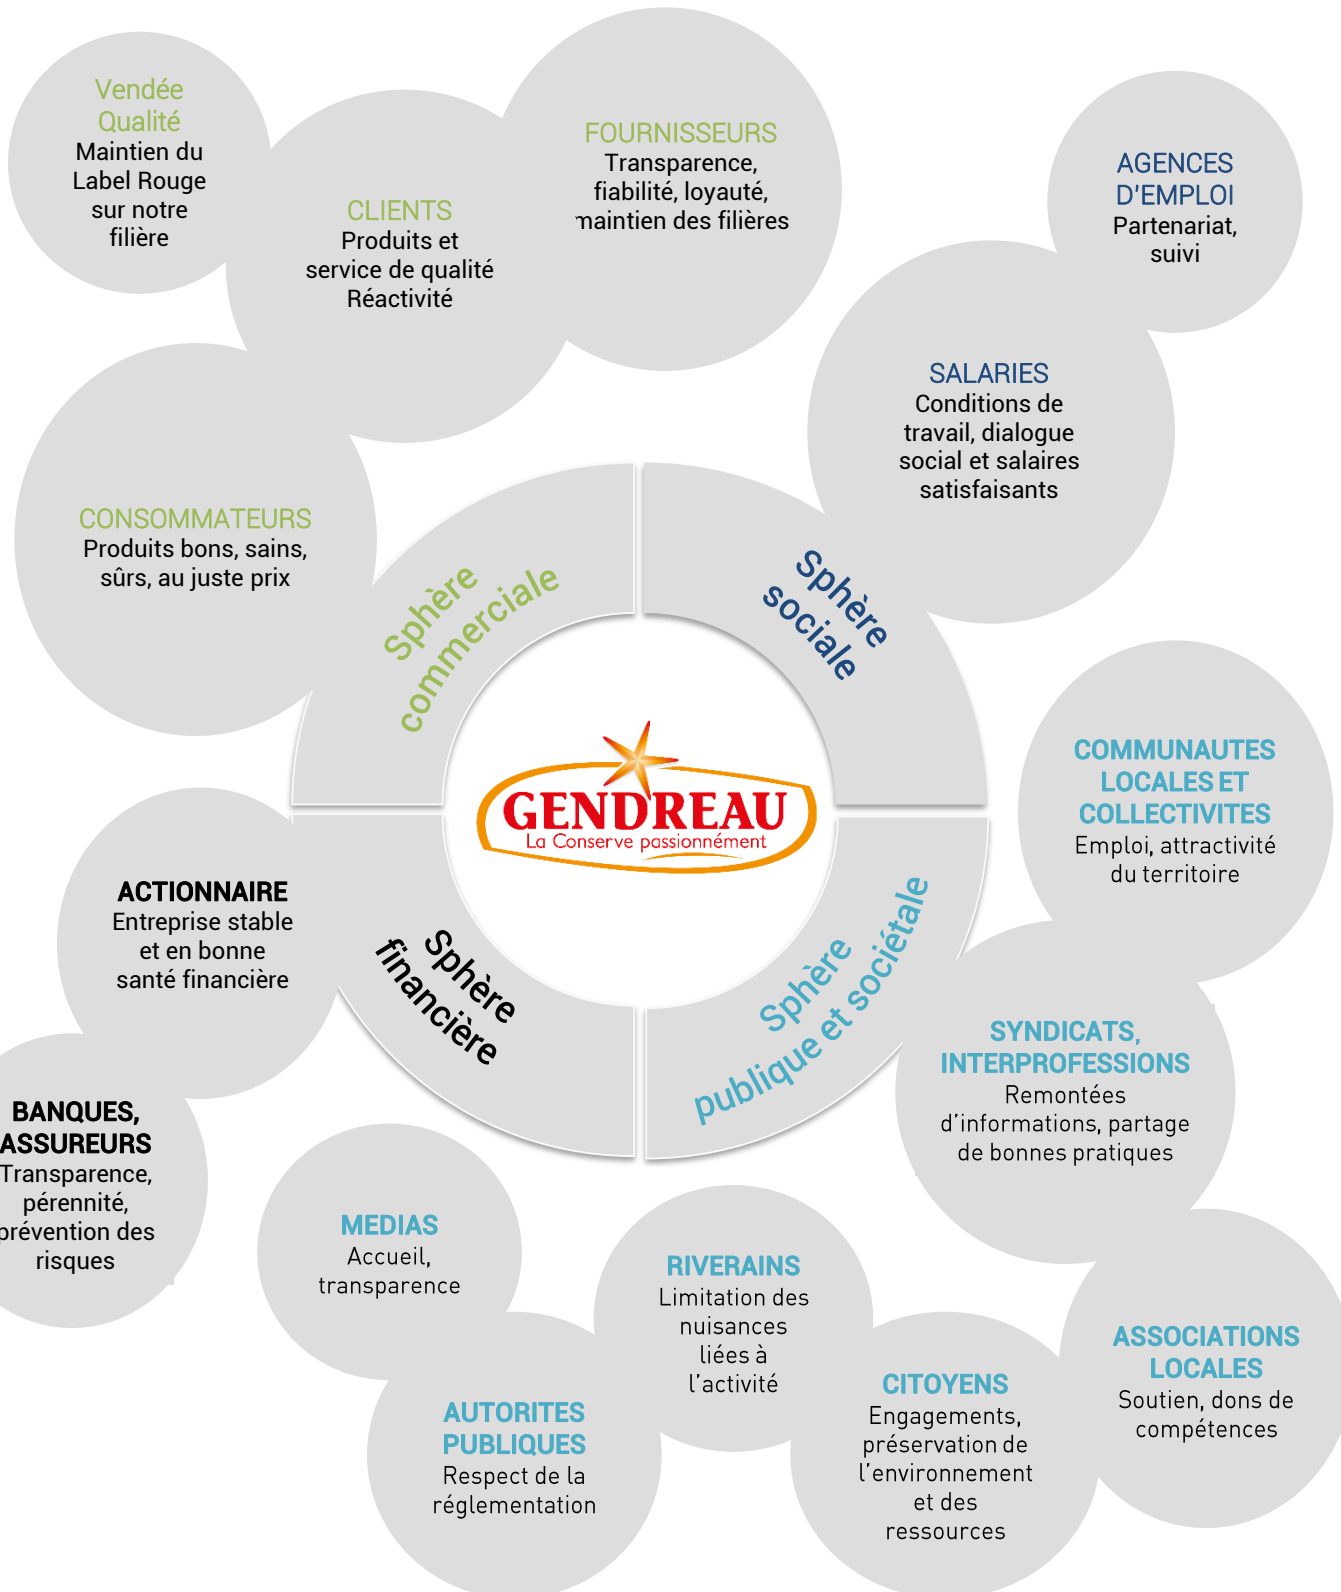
Vendée Qualité
Maintien du Label Rouge sur notre filière

CLIENTS
Produits et service de qualité
Réactivité

FOURNISSEURS
Transparence, fiabilité, loyauté, maintien des filières

AGENCES D'EMPLOI
Partenariat, suivi

SALARIES
Conditions de travail, dialogue social et salaires satisfaisants

CONSOMMATEURS
Produits bons, sains, sûrs, au juste prix

Sphère commerciale

Sphère sociale

GENDREAU
La Conserve passionnément

COMMUNAUTES LOCALES ET COLLECTIVITES
Emploi, attractivité du territoire

ACTIONNAIRE
Entreprise stable et en bonne santé financière

Sphère financière

Sphère publique et sociétale

SYNDICATS, INTERPROFESSIONS
Remontées d'informations, partage de bonnes pratiques

BANQUES, ASSUREURS
Transparence, pérennité, prévention des risques

MEDIAS
Accueil, transparence

RIVERAINS
Limitation des nuisances liées à l'activité

ASSOCIATIONS LOCALES
Soutien, dons de compétences

CITOYENS
Engagements, préservation de l'environnement et des ressources

AUTORITES PUBLIQUES
Respect de la réglementation